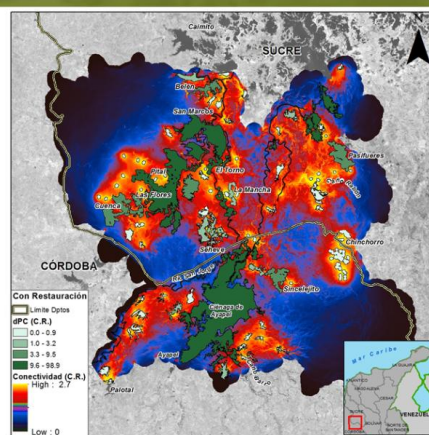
Caimito
SUCRE
N
Belén
San Marcos
Pital
El Torno
Pasifueres
Las Flores
La Mancha
San Matías
Corinca
Chinchorro
Sehebe
Sincelejito
Río San Jorge
CÓRDOBA
Ciénaga de Ayapel
Ayapel
Palotal
Con Restauración
Límite Dptos
dPC (C.R.)
0.0 - 0.9
1.0 - 3.2
3.3 - 9.5
9.6 - 98.9
Conectividad (C.R.)
High : 2.7
Low : 0
Mar Caribe
VENEZUELA
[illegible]